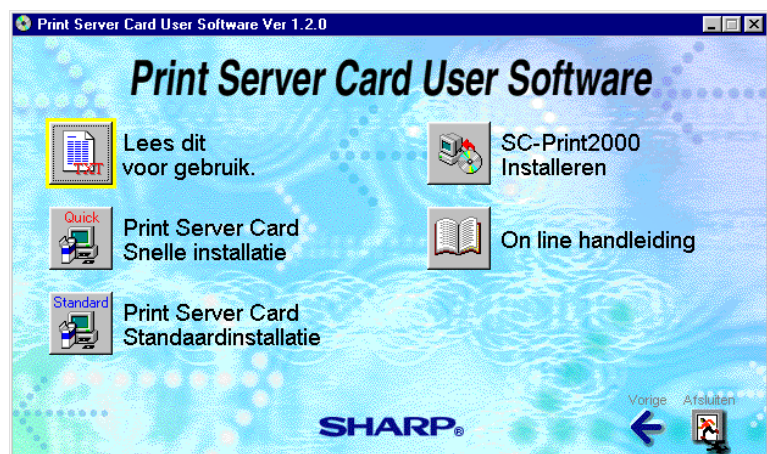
Print Server Card User Software Ver 1.2.0

Print Server Card User Software

TXT

Lees dit voor gebruik.

SC-Print2000 Installeren

Quick

Print Server Card Snelle installatie

On line handleiding

Standard

Print Server Card Standaardinstallatie

Vorige

Afsluiten

SHARP®